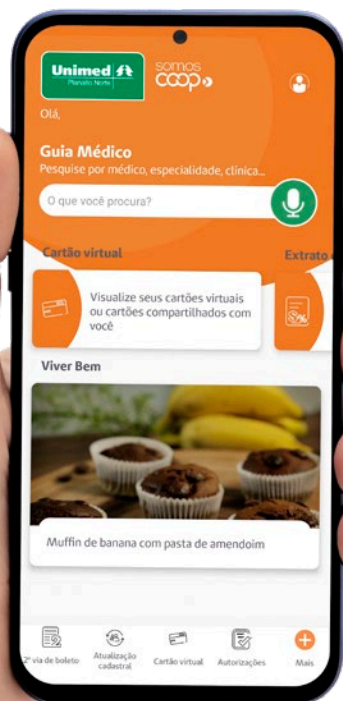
Unimed Planalto Norte

somos coop

Olá,

Guia Médico
Pesquise por médico, especialidade, clínica...

O que você procura?

Cartão virtual

Extrato

Visualize seus cartões virtuais ou cartões compartilhados com você

Viver Bem

Muffin de banana com pasta de amendoim

2ª via de boleto
Atualização cadastral
Cartão virtual
Autorizações
Mais